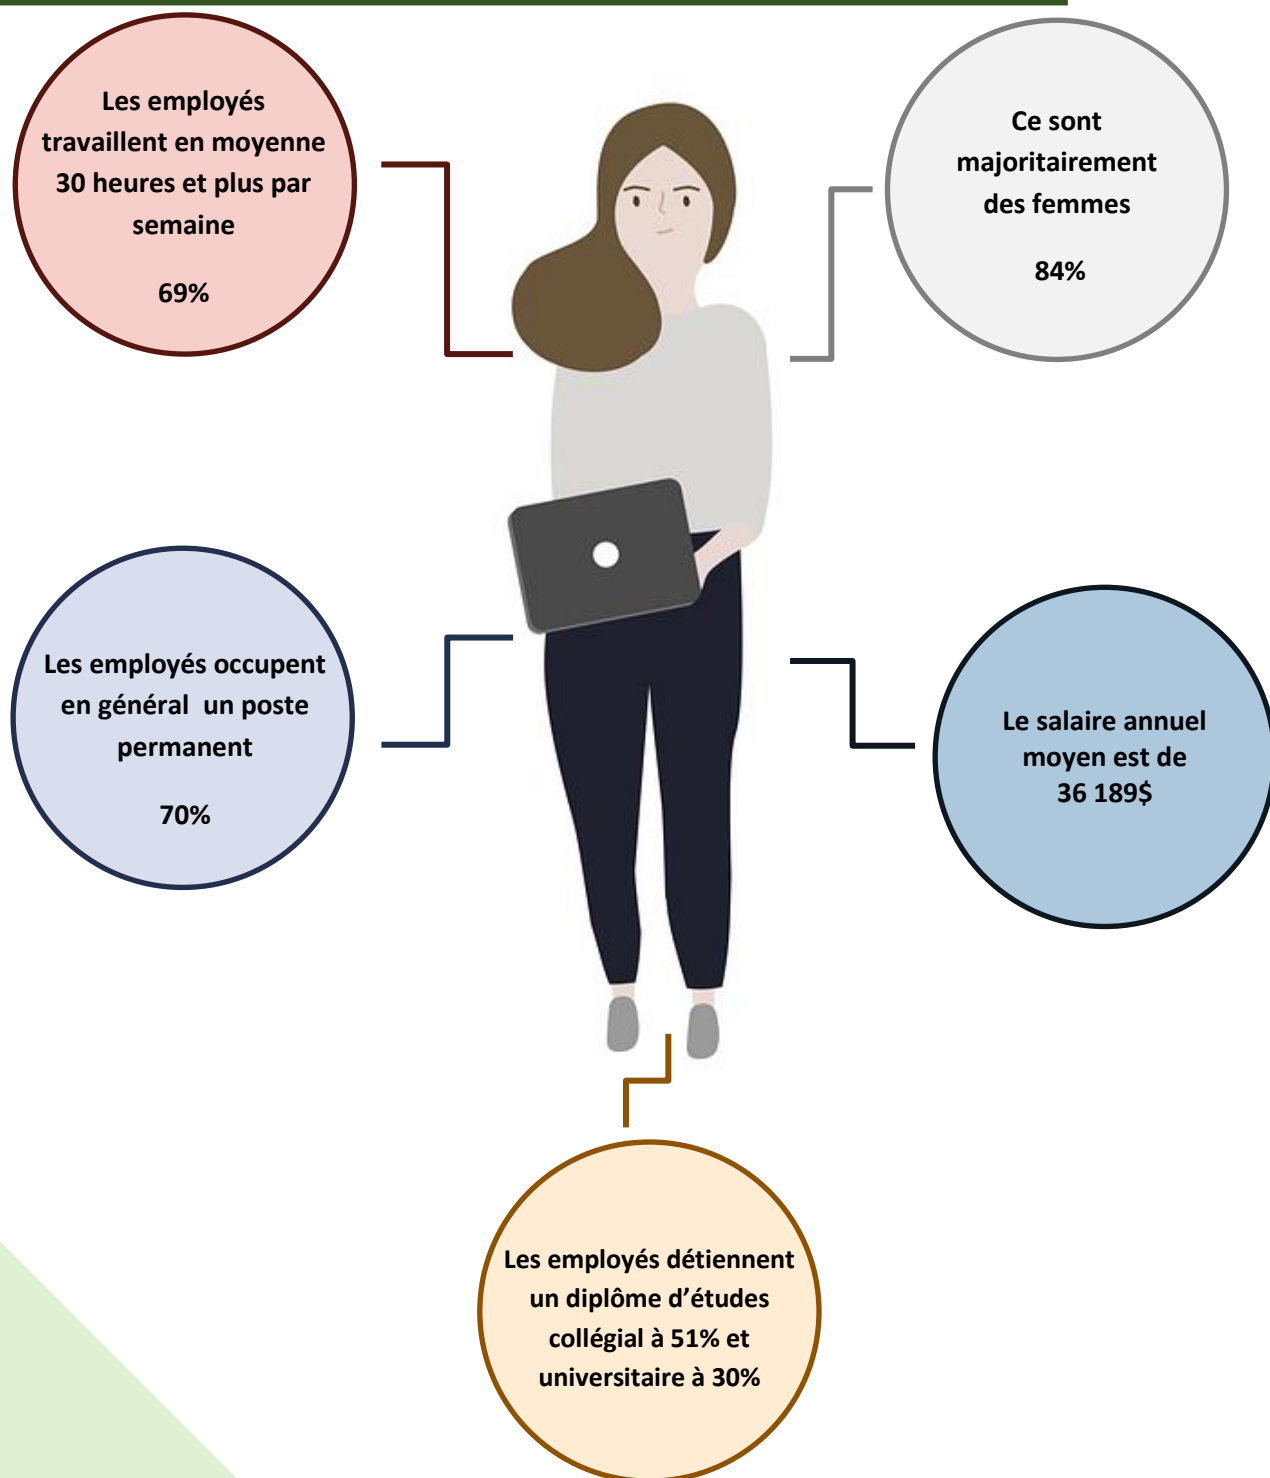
Les employés travaillent en moyenne 30 heures et plus par semaine

69%

Ce sont majoritairement des femmes

84%

Les employés occupent en général un poste permanent

70%

Le salaire annuel moyen est de 36 189$

Les employés détiennent un diplôme d'études collégial à 51% et universitaire à 30%